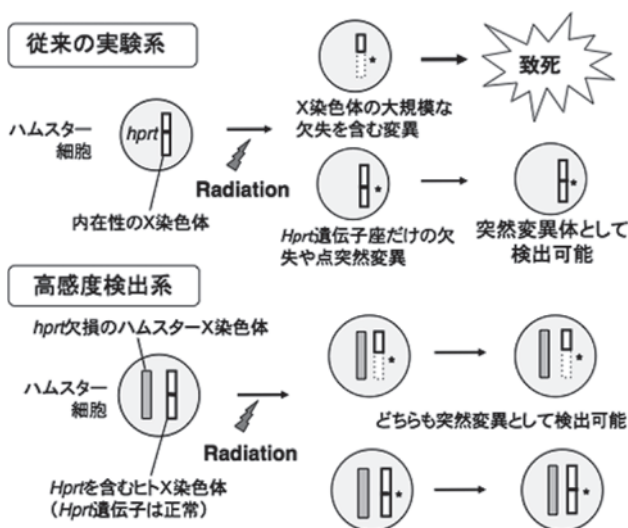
従来の実験系

ハムスター細胞

hprt

内在性のX染色体

Radiation

X染色体の大規模な欠失を含む変異

致死

Hprt遺伝子座だけの欠失や点突然変異

突然変異体として検出可能

高感度検出系

hprt欠損のハムスターX染色体

ハムスター細胞

Hprtを含むヒトX染色体 (Hprt遺伝子は正常)

Radiation

どちらも突然変異として検出可能